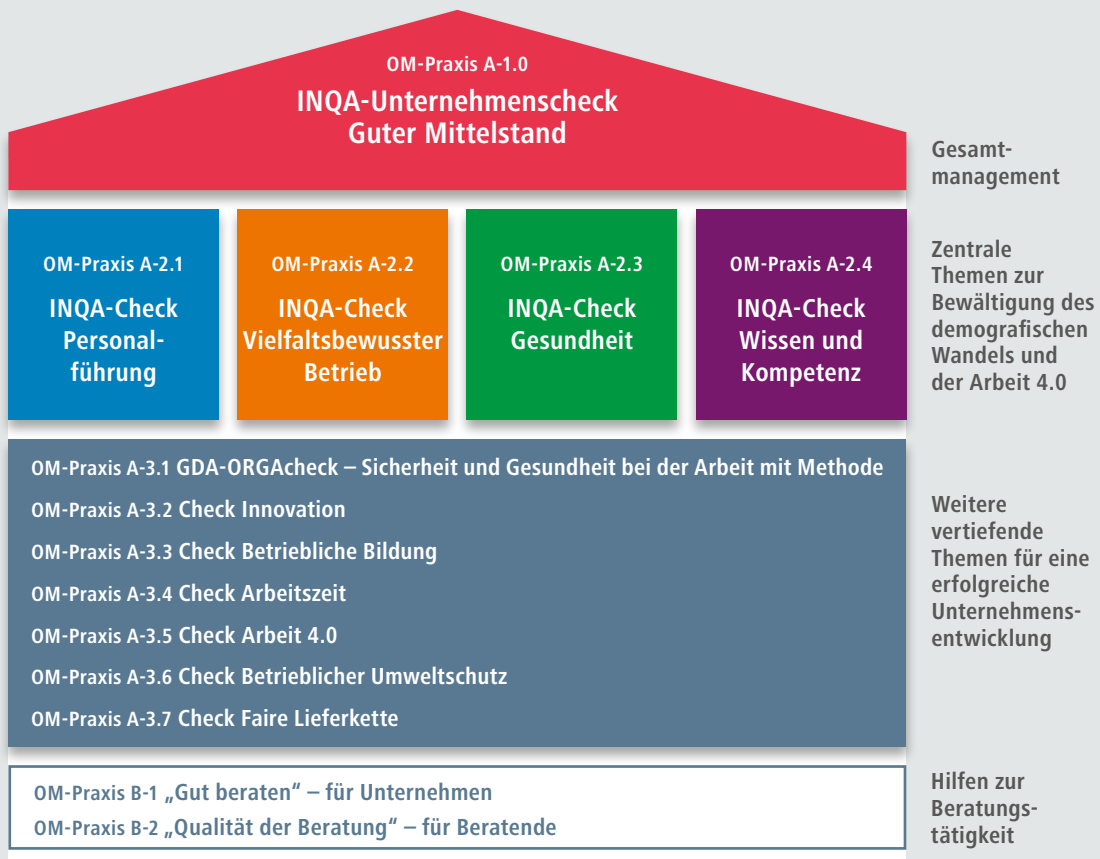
OM-Praxis A-1.0
INQA-Unternehmenscheck Guter Mittelstand

Gesamtmanagement

OM-Praxis A-2.1
INQA-Check Personalführung

OM-Praxis A-2.2
INQA-Check Vielfaltsbewusster Betrieb

OM-Praxis A-2.3
INQA-Check Gesundheit

OM-Praxis A-2.4
INQA-Check Wissen und Kompetenz

Zentrale Themen zur Bewältigung des demografischen Wandels und der Arbeit 4.0

OM-Praxis A-3.1 GDA-ORGAcheck – Sicherheit und Gesundheit bei der Arbeit mit Methode
OM-Praxis A-3.2 Check Innovation
OM-Praxis A-3.3 Check Betriebliche Bildung
OM-Praxis A-3.4 Check Arbeitszeit
OM-Praxis A-3.5 Check Arbeit 4.0
OM-Praxis A-3.6 Check Betrieblicher Umweltschutz
OM-Praxis A-3.7 Check Faire Lieferkette

Weitere vertiefende Themen für eine erfolgreiche Unternehmensentwicklung

OM-Praxis B-1 „Gut beraten“ – für Unternehmen
OM-Praxis B-2 „Qualität der Beratung“ – für Beratende

Hilfen zur Beratungstätigkeit